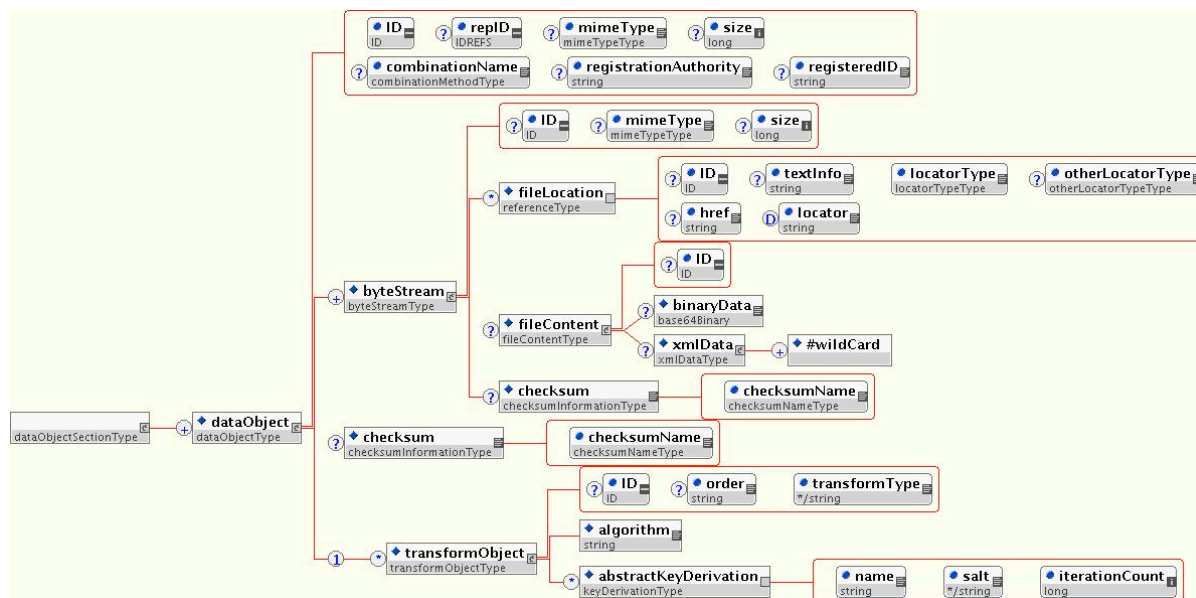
ID
ID

?
repID
IDREFS

?
mimeType
mimeTypeType

?
size
long

?
combinationName
combinationMethodType

?
registrationAuthority
string

?
registeredID
string

?
ID
ID

?
mimeType
mimeTypeType

?
size
long

*
fileLocation
referenceType

?
ID
ID

?
textInfo
string

locatorType
locatorTypeType

?
otherLocatorType
otherLocatorTypeType

?
href
string

D
locator
string

+
byteStream
byteStreamType

?
ID
ID

?
fileContent
fileContentType

binaryData
base64Binary

xmlData
xmlDataType

+
#wildCard

?
checksum
checksumInformationType

checksumName
checksumNameType

dataObjectSectionType

+
dataObject
dataObjectType

?
checksum
checksumInformationType

checksumName
checksumNameType

?
ID
ID

?
order
string

transformType
*/string

algorithm
string

1

*
transformObject
transformObjectType

*
abstractKeyDerivation
keyDerivationType

name
string

salt
*/string

iterationCount
long